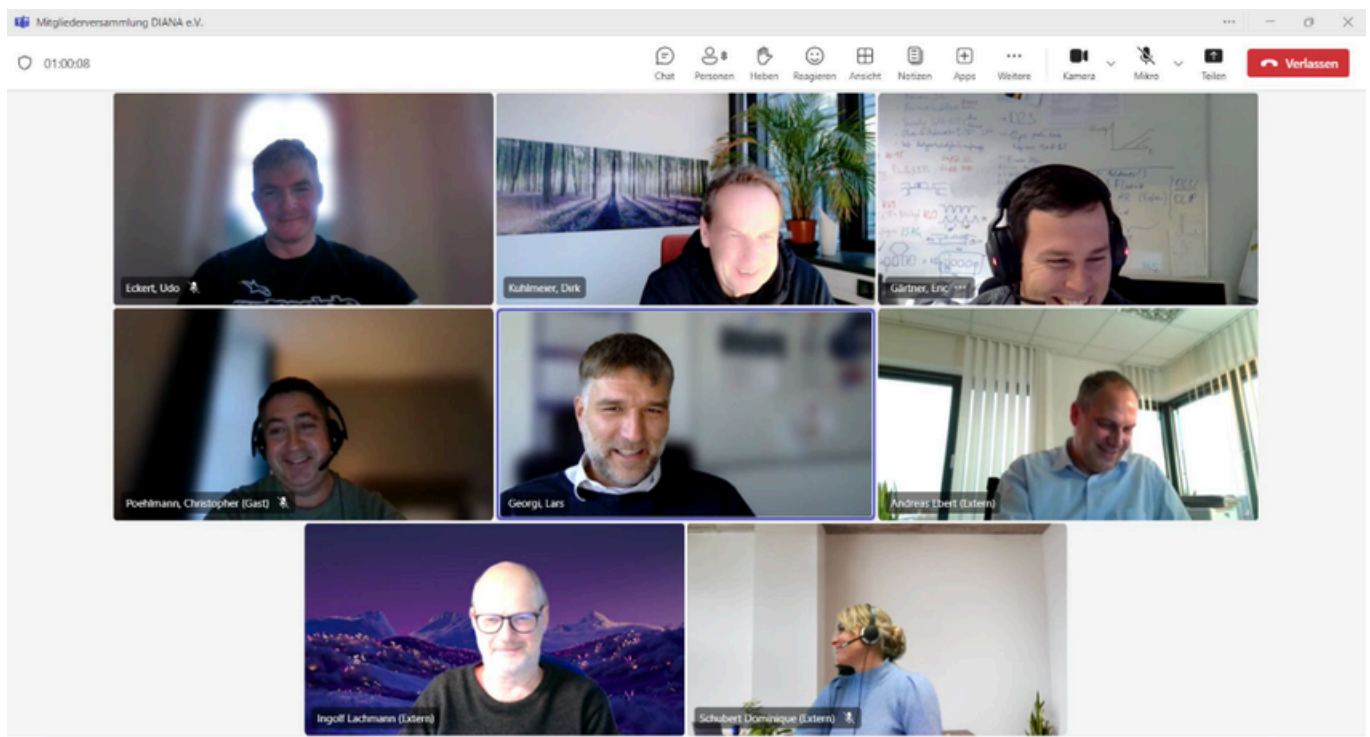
Mitgliederversammlung DIANA e.V.

01:00:08

Chat
Personen
Heben
Reagieren
Ansicht
Notizen
Apps
Weitere
Kamera
Mikro
Teilen
Verlassen

Eckert, Udo

Kuhlmeier, Dirk

Gärtner, Eric

Poehlmann, Christopher (Gast)

Georgi, Lars

Andreas Ebert (Extern)

Ingolf Lachmann (Extern)

Schubert Dominique (Extern)